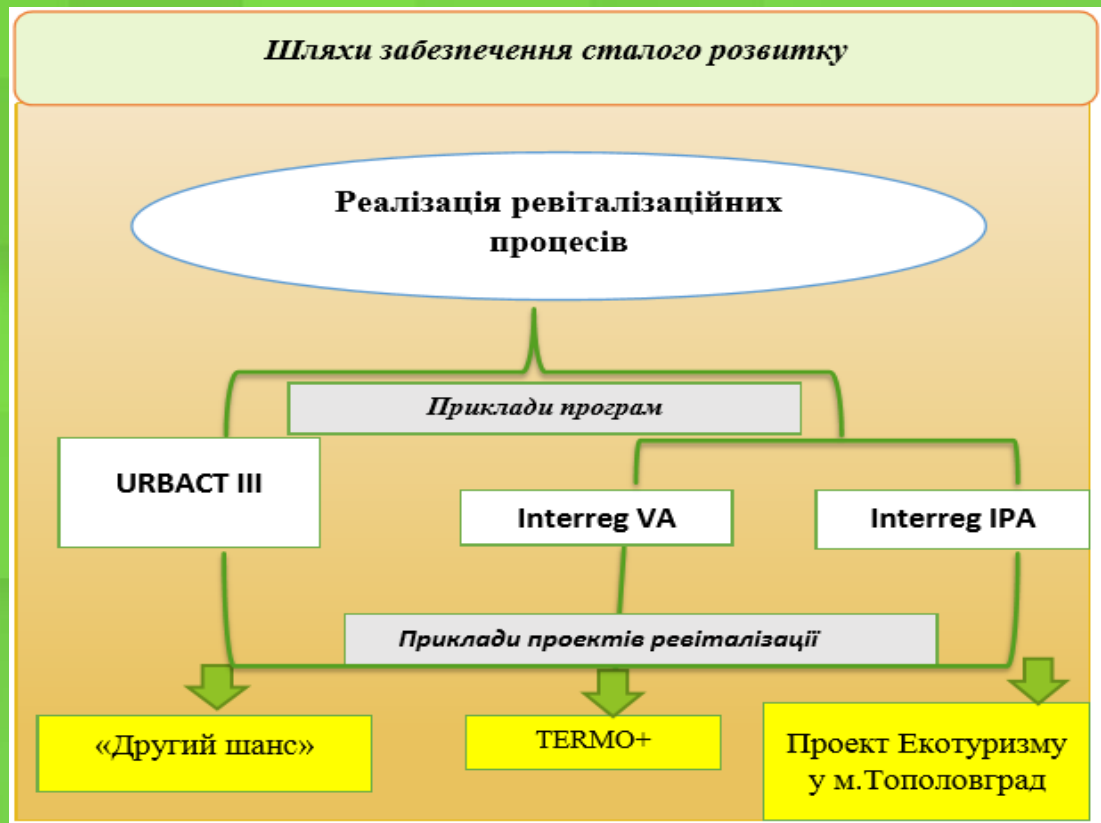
Шляхи забезпечення сталого розвитку

Реалізація ревіталізаційних процесів

Приклади програм

URBACT III

Interreg VA

Interreg IPA

Приклади проектів ревіталізації

«Другий шанс»

TERMO+

Проект Екотуризму у м.Тополовград